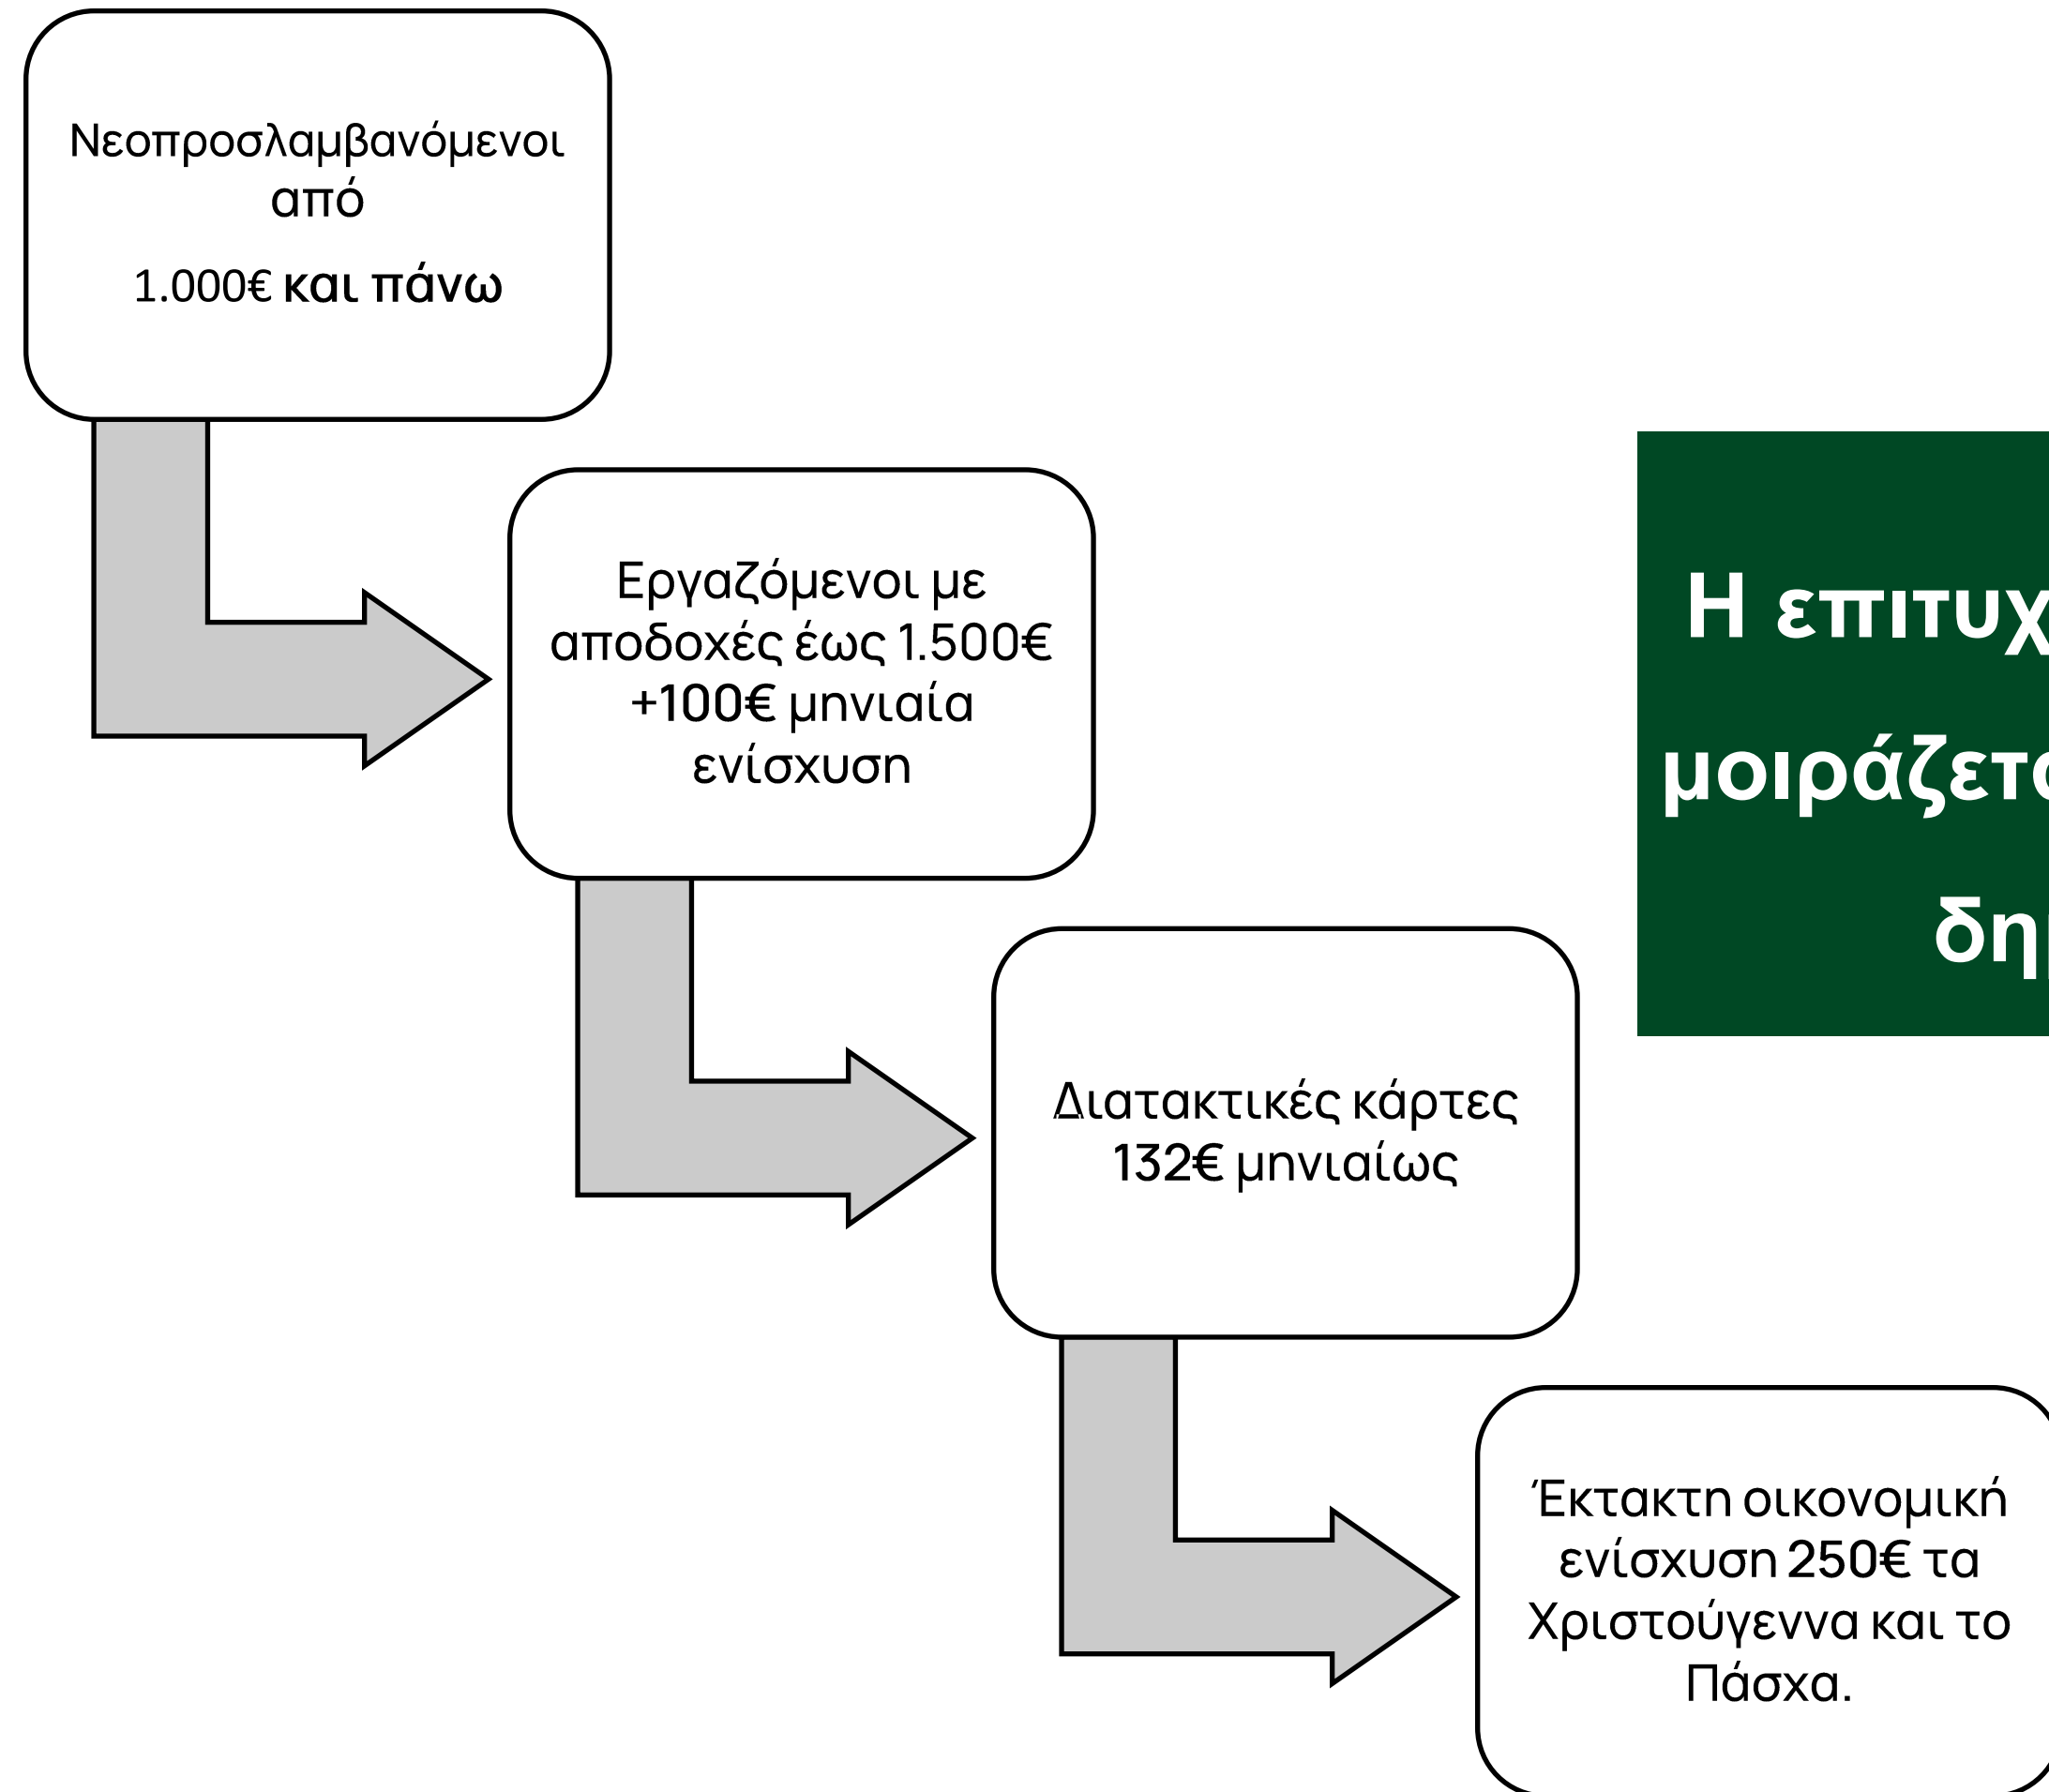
Νεοπροσλαμβανόμενοι από

1.000€ **και πάνω**

Εργαζόμενοι με αποδοχές έως 1.500€ +100€ μηνιαία ενίσχυση

Διατακτικές κάρτες 132€ μηνιαίως

Έκτακτη οικονομική ενίσχυση 250€ τα Χριστούγεννα και το Πάσχα.

Η επιτυχ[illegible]
μοιράζετ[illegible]
δη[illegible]